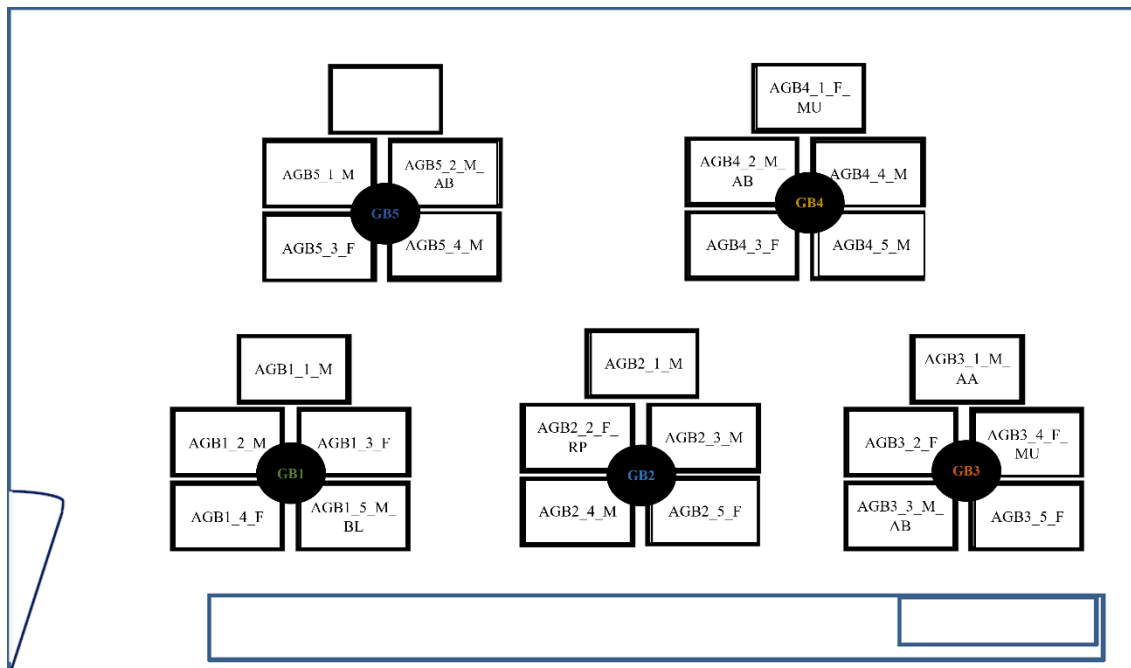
AGB5_1_M
AGB5_2_M_AB
GB5
AGB5_3_F
AGB5_4_M

AGB4_1_F_MU
AGB4_2_M_AB
AGB4_4_M
GB4
AGB4_3_F
AGB4_5_M

AGB1_1_M
AGB1_2_M
AGB1_3_F
GB1
AGB1_4_F
AGB1_5_M_BL

AGB2_1_M
AGB2_2_F_RP
AGB2_3_M
GB2
AGB2_4_M
AGB2_5_F

AGB3_1_M_AA
AGB3_2_F
AGB3_4_F_MU
GB3
AGB3_3_M_AB
AGB3_5_F